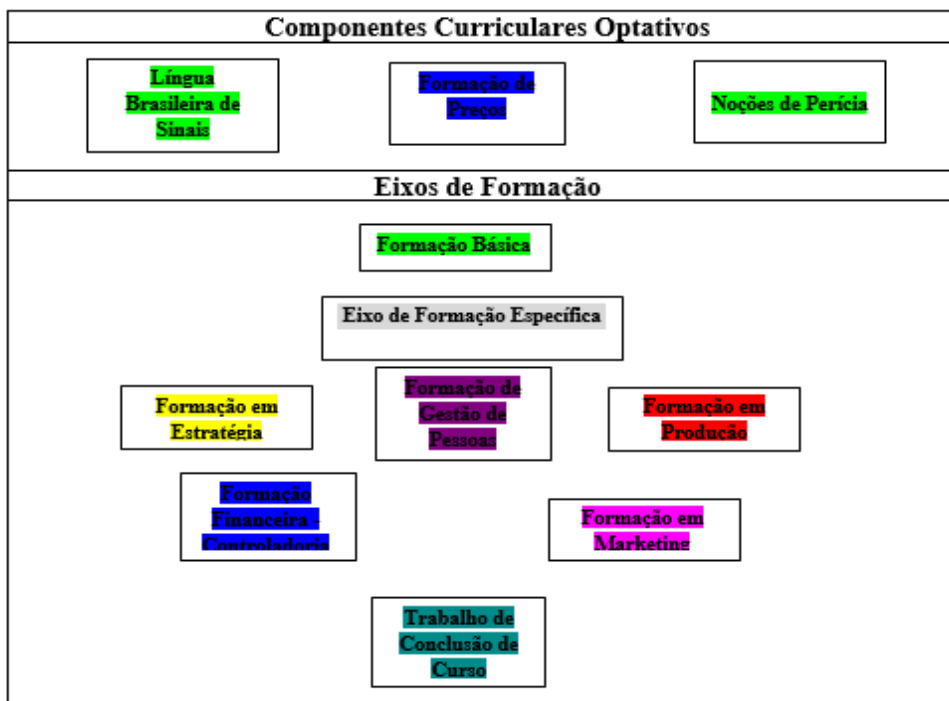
Componentes Curriculares Optativos

Língua Brasileira de Sinais

Formação de Preços

Noções de Perícia

Eixos de Formação

Formação Básica

Eixo de Formação Específica

Formação em Estratégia

Formação de Gestão de Pessoas

Formação em Produção

Formação Financeira - Controladoria

Formação em Marketing

Trabalho de Conclusão de Curso